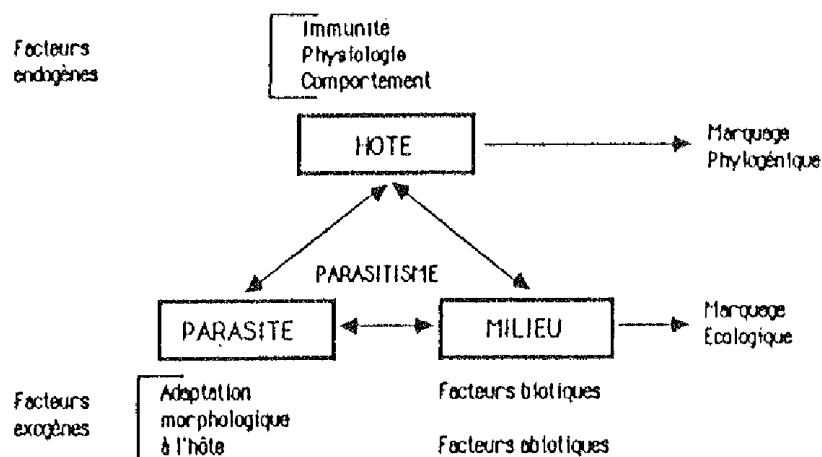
Facteurs endogènes

Immunité
Physiologie
Comportement

HOTE

Marquage
Phylogénique

PARASITISME

PARASITE

MILIEU

Marquage
Ecologique

Facteurs exogènes

Adaptation morphologique à l'hôte

Facteurs biotiques

Facteurs abiotiques